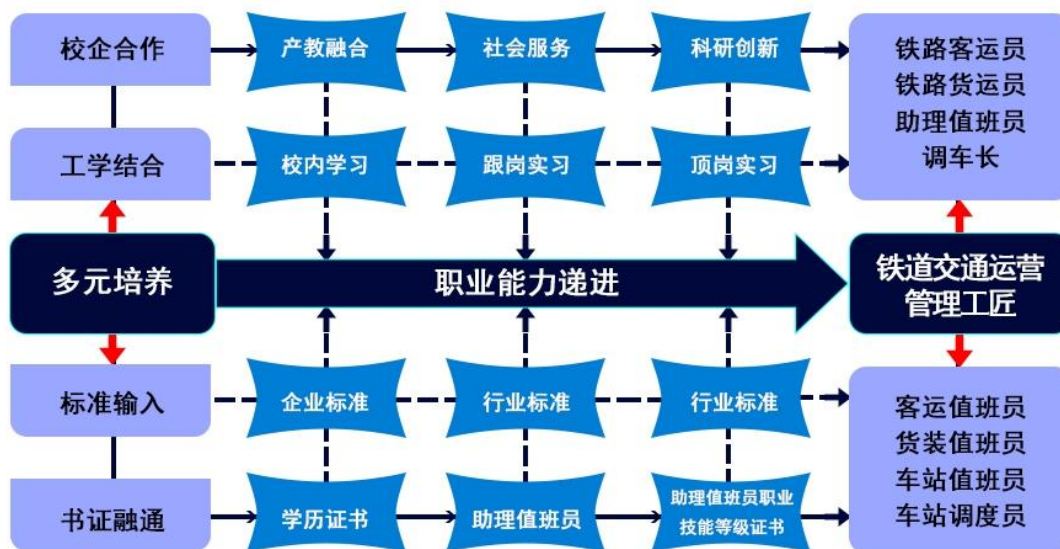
校企合作

产教融合

社会服务

科研创新

铁路客运员
铁路货运员
助理值班员
调车长

工学结合

校内学习

跟岗实习

顶岗实习

多元培养

职业能力递进

铁道交通运营管理工匠

标准输入

企业标准

行业标准

行业标准

客运值班员
货装值班员
车站值班员
车站调度员

书证融通

学历证书

助理值班员

助理值班员职业技能等级证书